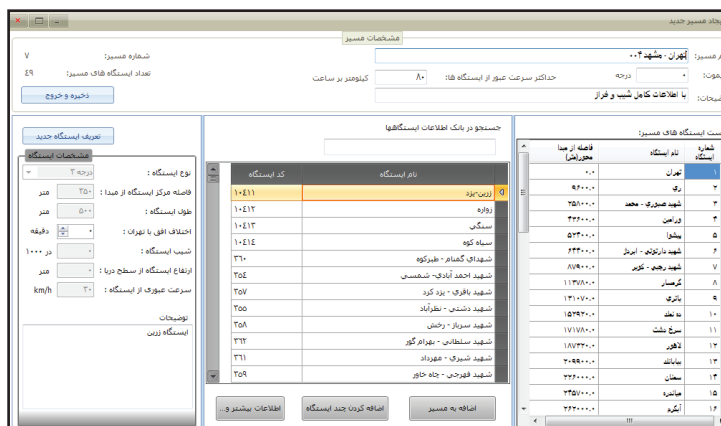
ایجاد مسیر جدید

مشخصات مسیر

نام مسیر: تهران - مشهد ۰۰۴
شماره مسیر: ۷
تعداد ایستگاه های مسیر: ۴۹
سمت: ۰ درجه
حداکثر سرعت عبور از ایستگاه ها: ۸۰ کیلومتر بر ساعت
توضیحات: با اطلاعات کامل شیب و فراز
ذخیره و خروج

لیست ایستگاه های مسیر:

| شماره ایستگاه | نام ایستگاه | فاصله از مبدا محور(متر) |
|---|---|---|
| ۱ | تهران | ۰.۰ |
| ۲ | ری | ۹۶۰۰.۰ |
| ۳ | شهید صبوری - محمد | ۲۵۸۰۰.۰ |
| ۴ | ورامین | ۴۳۶۰۰.۰ |
| ۵ | پیشوا | ۵۳۳۰۰.۰ |
| ۶ | شهید دارنکوئی - ابردژ | ۶۴۴۰۰.۰ |
| ۷ | شهید رجبی - کبیر | ۸۷۹۰۰.۰ |
| ۸ | گرمسار | ۱۱۱۳۷۸.۰ |
| ۹ | باتری | ۱۳۱۰۷۸.۰ |
| ۱۰ | ده نمک | ۱۵۶۳۷۸.۰ |
| ۱۱ | سرخ دشت | ۱۷۱۷۸.۰ |
| ۱۲ | لاهور | ۱۸۷۳۲۰.۰ |
| ۱۳ | بیابانک | ۲۰۹۹۰۰.۰ |
| ۱۴ | سمنان | ۲۲۳۰۰۰.۰ |
| ۱۵ | میاندره | ۲۳۵۷۰۰.۰ |
| ۱۶ | آبگرم | ۲۴۳۰۰۰.۰ |

جستجو در بانک اطلاعات ایستگاهها

| نام ایستگاه | کد ایستگاه |
|---|---|
| زرین-یزد | ۱۰۰۴۱۱ |
| زواره | ۱۰۰۴۱۲ |
| سنگی | ۱۰۰۴۱۳ |
| سیاه کوه | ۱۰۰۴۱٤ |
| شهدای گمنام - طبرکوه | ۳۶۰ |
| شهید احمد آبادی - شمسی | ۳٥٤ |
| شهید باقری - یزد کرد | ۳٥۷ |
| شهید دشتی - نظرآباد | ۳٥٥ |
| شهید سرباز - زخش | ۳٥۸ |
| شهید سلطانی - بهرام گور | ۳٦۲ |
| شهید شیری - مهرداد | ۳٦۱ |
| شهید فهرجی - چاه خاور | ۳٥۹ |

اضافه به مسیر
اضافه کردن چند ایستگاه
اطلاعات بیشتر و...

تعریف ایستگاه جدید
مشخصات ایستگاه
نوع ایستگاه: درجه ۳
فاصله مرکز ایستگاه از مبدا: ۲۵۰ متر
طول ایستگاه: ۵۰۰ متر
اختلاف افق با تهران: ۰ دقیقه
شیب ایستگاه: ۰ در ۱۰۰۰
ارتفاع ایستگاه از سطح دریا: ۰ متر
سرعت عبوری از ایستگاه: ۳۰ km/h
توضیحات
ایستگاه زرین